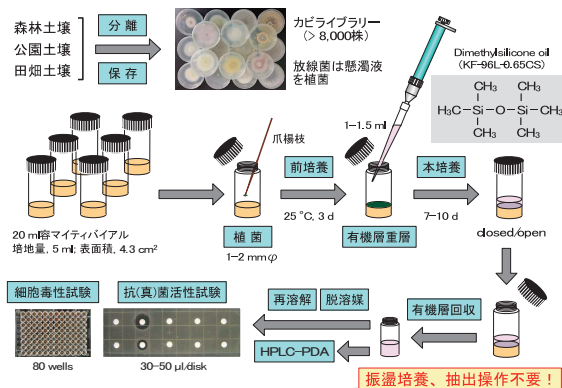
森林土壌
公園土壌
田畑土壌

分離
保存

カビライブラリー
（> 8,000株）

放線菌は懸濁液を植菌

Dimethylsilicone oil
（KF-96L-0.65CS）

$H_3C-\overset{CH_3}{\underset{CH_3}{Si}}-O-\overset{CH_3}{\underset{CH_3}{Si}}-CH_3$

1–1.5 ml

爪楊枝

前培養

本培養

20 ml容マイティバイアル
培地量, 5 ml; 表面積, 4.3 cm$^2$

植菌

1–2 mm$\varphi$

25 °C, 3 d

有機層重層

7–10 d

closed/open

細胞毒性試験

抗(真)菌活性試験

再溶解

脱溶媒

有機層回収

80 wells

30–50 μl/disk

HPLC–PDA

振盪培養、抽出操作不要！